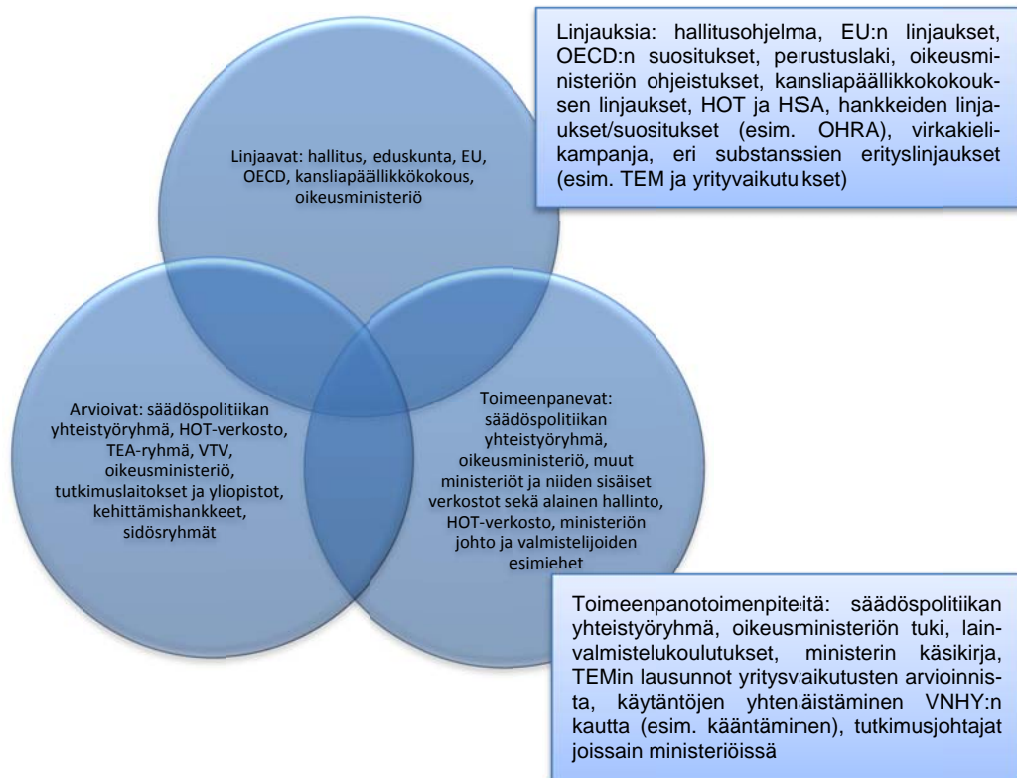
Linjauksia: hallitusohjelma, EU:n linjaukset, OECD:n suositukset, perustuslaki, oikeusministeriön ohjeistukset, kansliapäällikkokokouksen linjaukset, HOT ja HSA, hankkeiden linjaukset/suositukset (esim. OHRA), virkakielikampanja, eri substanssien erityslinjaukset (esim. TEM ja yrityvaikutukset)

Linjaavat: hallitus, eduskunta, EU, OECD, kansliapäällikkökokous, oikeusministeriö

Arvioivat: säädöspolitiikan yhteistyöryhmä, HOT-verkosto, TEA-ryhmä, VTV, oikeusministeriö, tutkimuslaitokset ja yliopistot, kehittämishankkeet, sidösryhmät

Toimeenpanevat: säädöspolitiikan yhteistyöryhmä, oikeusministeriö, muut ministeriöt ja niiden sisäiset verkostot sekä alainen hallinto, HOT-verkosto, ministeriön johto ja valmistelijoiden esimiehet

Toimeenpanotoimenpiteitä: säädöspolitiikan yhteistyöryhmä, oikeusministeriön tuki, lainvalmistelukoulutukset, ministerin käsikirja, TEMin lausunnot yritysvaikutusten arvioinnista, käytäntöjen yhtenäistäminen VNHY:n kautta (esim. kääntäminen), tutkimusjohtajat joissain ministeriöissä